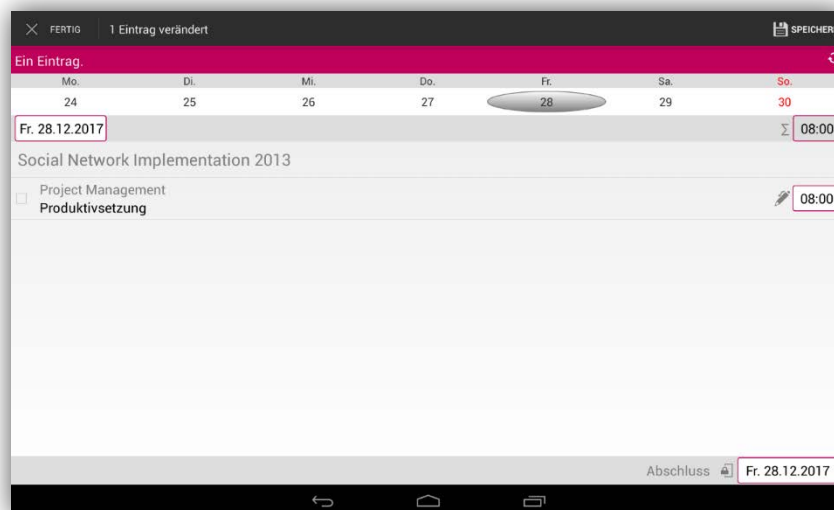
FERTIG 1 Eintrag verändert

SPEICHER

Ein Eintrag.

| Mo. | Di. | Mi. | Do. | Fr. | Sa. | So. |
|---|---|---|---|---|---|---|
| 24 | 25 | 26 | 27 | 28 | 29 | 30 |

Fr. 28.12.2017

$\sum$ 08:00

Social Network Implementation 2013

Project Management
Produktivsetzung

08:00

Abschluss Fr. 28.12.2017